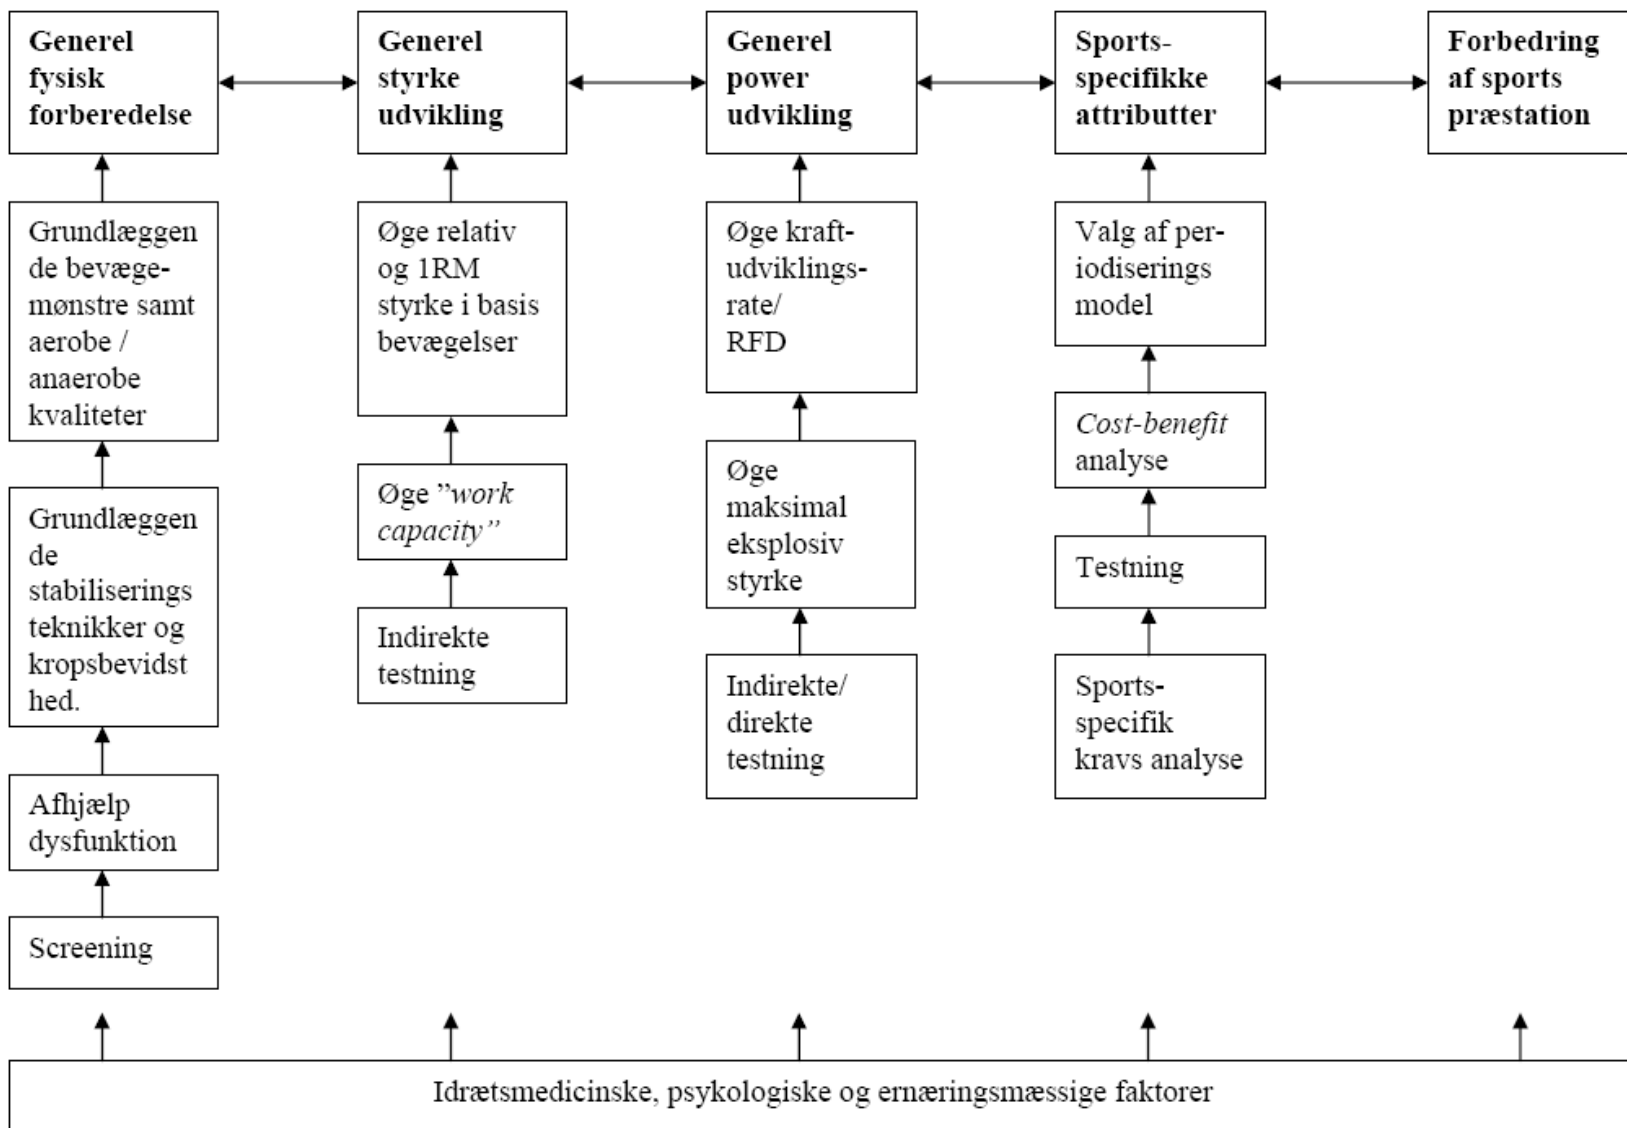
**Generel fysisk forberedelse**

**Generel styrke udvikling**

**Generel power udvikling**

**Sports-specifikke attributter**

**Forbedring af sports præstation**

Grundlæggende bevægemønstre samt aerobe / anaerobe kvaliteter

Grundlæggende stabiliserings teknikker og kropsbevidst hed.

Afhjælp dysfunktion

Screening

Øge relativ og 1RM styrke i basis bevægelser

Øge "*work capacity*"

Indirekte testning

Øge kraftudviklingsrate/ RFD

Øge maksimal eksplosiv styrke

Indirekte/ direkte testning

Valg af periodiserings model

*Cost-benefit* analyse

Testning

Sportsspecifik kravs analyse

Idrætsmedicinske, psykologiske og ernæringsmæssige faktorer